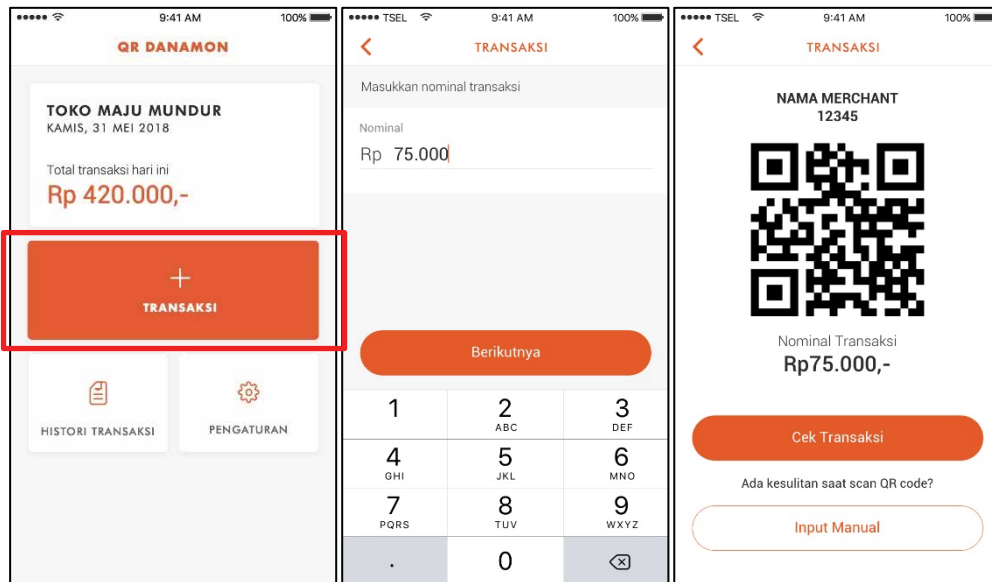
9:41 AM 100%

QR DANAMON

TOKO MAJU MUNDUR
KAMIS, 31 MEI 2018

Total transaksi hari ini
Rp 420.000,-

+
TRANSAKSI

HISTORI TRANSAKSI

PENGATURAN

TSEL 9:41 AM 100%

TRANSAKSI

Masukkan nominal transaksi

Nominal
Rp 75.000

Berikutnya

1
2 ABC
3 DEF
4 GHI
5 JKL
6 MNO
7 PQRS
8 TUV
9 WXYZ
.
0

TSEL 9:41 AM 100%

TRANSAKSI

NAMA MERCHANT
12345

Nominal Transaksi
Rp75.000,-

Cek Transaksi

Ada kesulitan saat scan QR code?

Input Manual